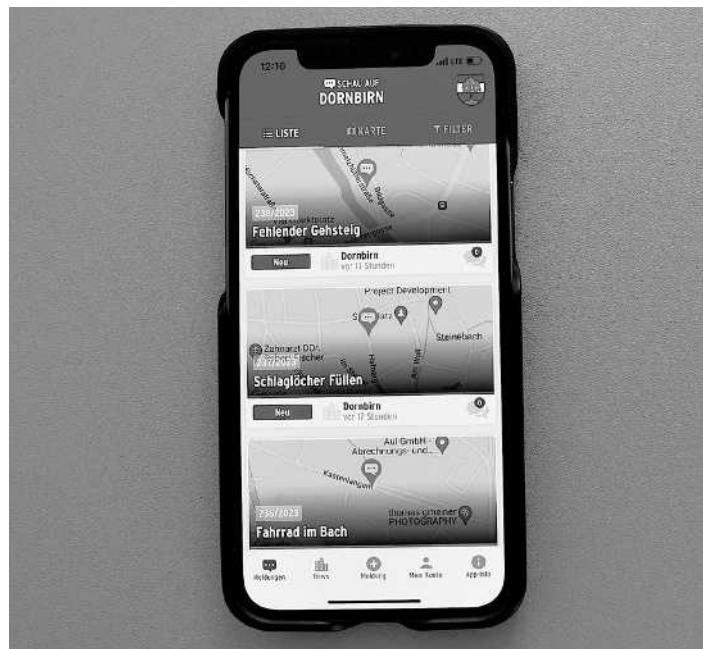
12:10

SCHAU AUF
DORNBIRN

LISTE KARTE FILTER

238/2023
Fehlender Gehsteig

Neu
Dornbirn
vor 11 Stunden
0

Project Development
Steinebach
Zahnarzt DDr. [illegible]
237/2023
Schlaglöcher Füllen

Neu
Dornbirn
vor 17 Stunden
0

Aul GmbH - Abrechnungs- und...
thomas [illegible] PHOTOGRAPHY
236/2023
Fahrrad im Bach

Meldungen News Meldung Mein Konto App-Info